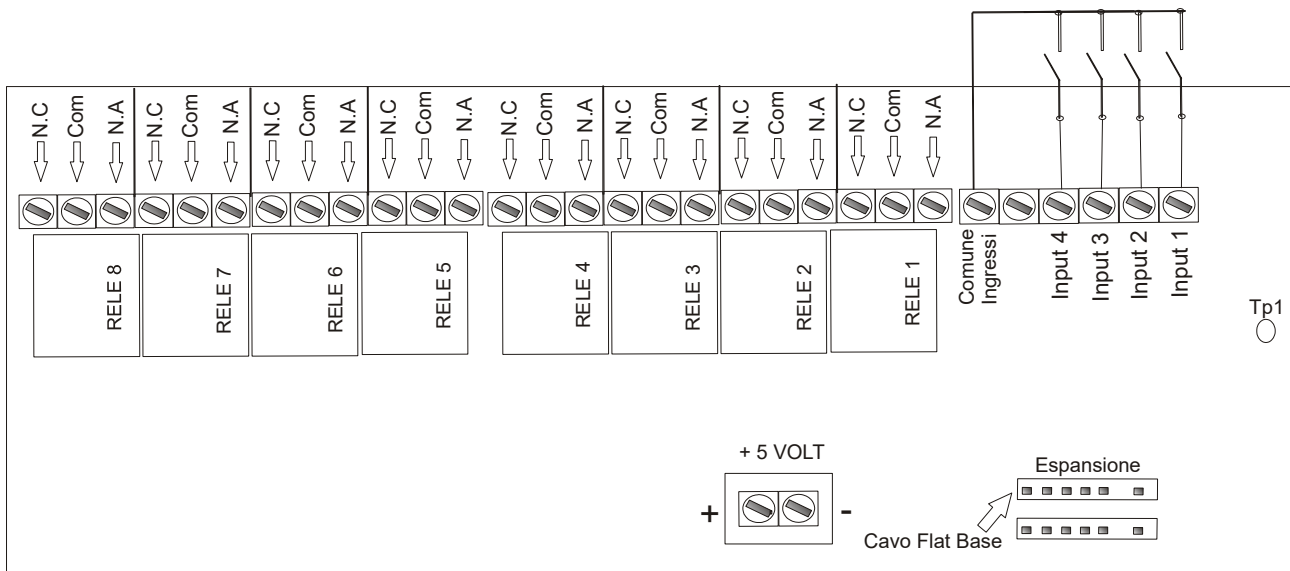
N.C Com N.A N.C Com N.A N.C Com N.A N.C Com N.A N.C Com N.A N.C Com N.A N.C Com N.A N.C Com N.A

RELE 8 RELE 7 RELE 6 RELE 5 RELE 4 RELE 3 RELE 2 RELE 1

Comune Ingressi Input 4 Input 3 Input 2 Input 1

Tp1

+ 5 VOLT

+ -

Espansione

Cavo Flat Base